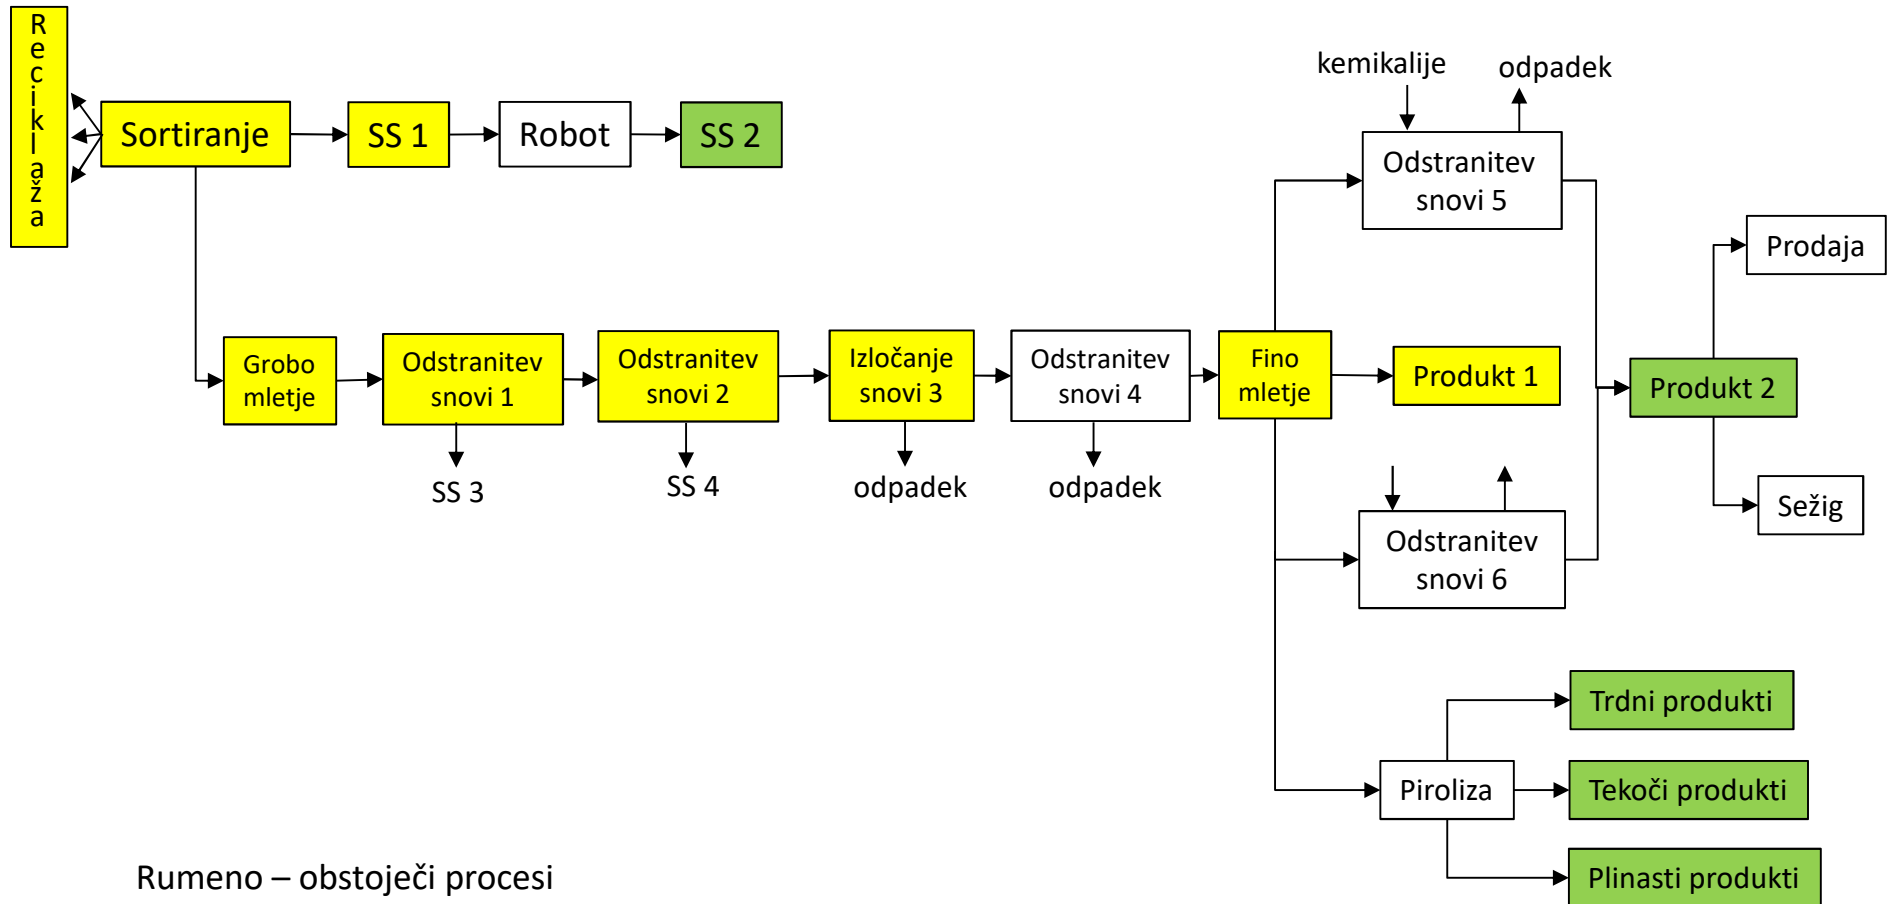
Reciklaža

Sortiranje

SS 1

Robot

SS 2

kemikalije

odpadek

Odstranitev snovi 5

Prodaja

Grobo mletje

Odstranitev snovi 1

Odstranitev snovi 2

Izločanje snovi 3

Odstranitev snovi 4

Fino mletje

Produkt 1

Produkt 2

SS 3

SS 4

odpadek

odpadek

Sežig

Odstranitev snovi 6

Trdni produkti

Piroliza

Tekoči produkti

Plinasti produkti

Rumeno – obstoječi procesi